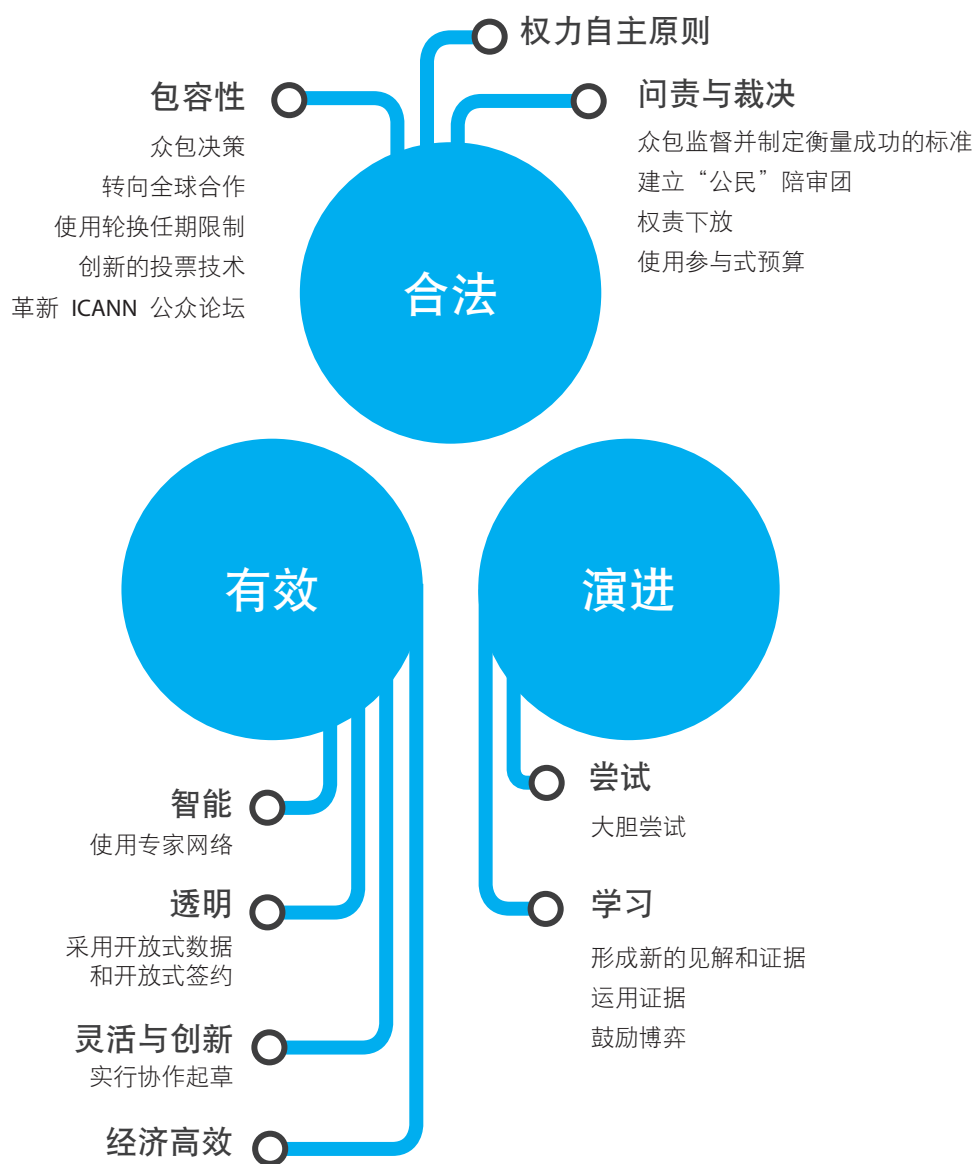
权力自主原则

包容性

众包决策
转向全球合作
使用轮换任期限制
创新的投票技术
革新 ICANN 公众论坛

问责与裁决

众包监督并制定衡量成功的标准
建立“公民”陪审团
权责下放
使用参与式预算

合法

有效

演进

智能
使用专家网络

透明
采用开放式数据
和开放式签约

灵活与创新
实行协作起草

经济高效

尝试
大胆尝试

学习
形成新的见解和证据
运用证据
鼓励博弈